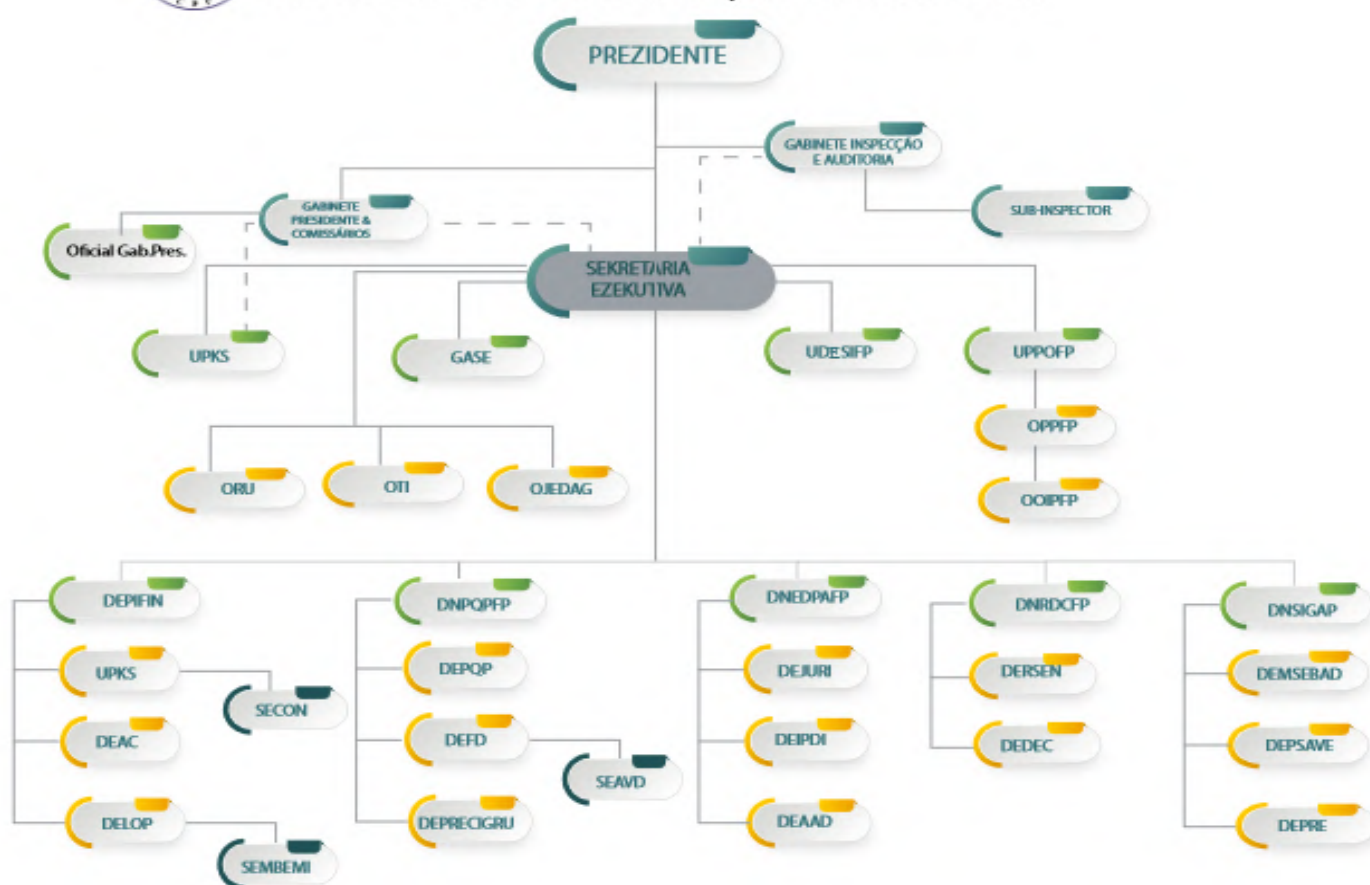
PREZIDENTE

GABINETE INSPECÇÃO E AUDITORIA

SUB-INSPECTOR

GABINETE PRESIDENTE & COMISSÁRIOS

Oficial Gab.Pres.

SEKRETARIA EZEKUTIVA

UPKS

GASE

UDESIFP

UPPOFP

OPPFP

OOIPFP

ORU

OTI

OJEDAG

DEPIFIN

UPKS

SECON

DEAC

DELOP

SEMBEMI

DNPQPFP

DEPQP

DEFD

SEAVD

DEPRECIGRU

DNEDPAFP

DEJURI

DEIPDI

DEAAD

DNRDCFP

DERSEN

DEDEC

DNSIGAP

DEMSEBAD

DEPSAVE

DEPRE